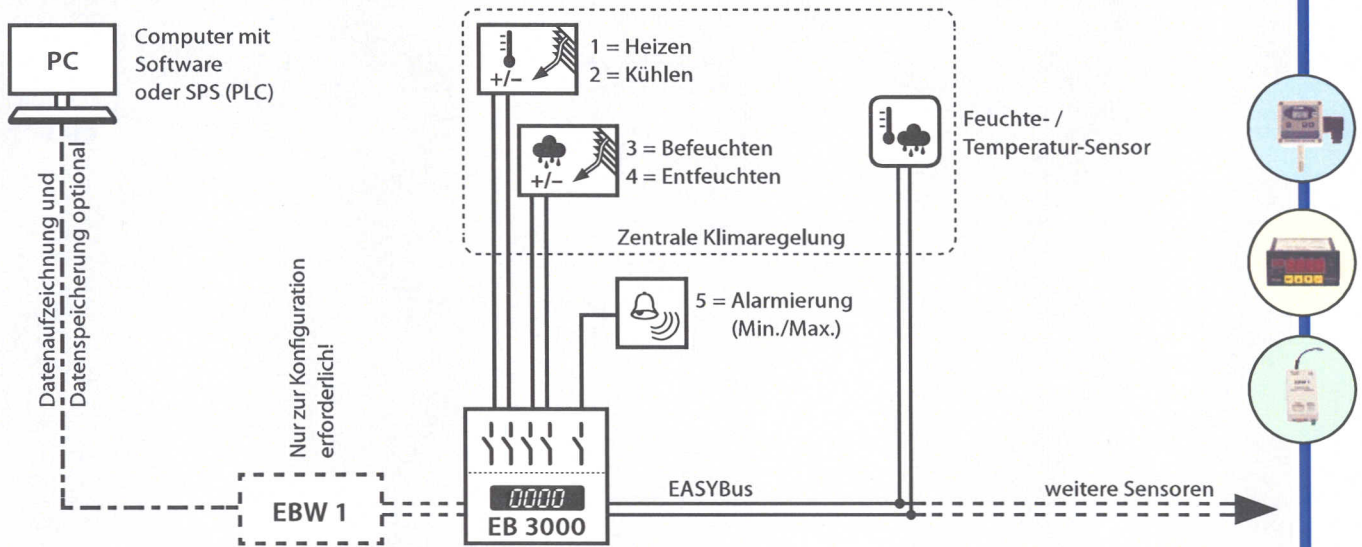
PC

Computer mit Software oder SPS (PLC)

Datenaufzeichnung und Datenspeicherung optional

+/–

1 = Heizen
2 = Kühlen

+/–

3 = Befeuchten
4 = Entfeuchten

Feuchte- / Temperatur-Sensor

Zentrale Klimaregelung

5 = Alarmierung (Min./Max.)

Nur zur Konfiguration erforderlich!

0000

EB 3000

EASYBus

weitere Sensoren

EBW 1